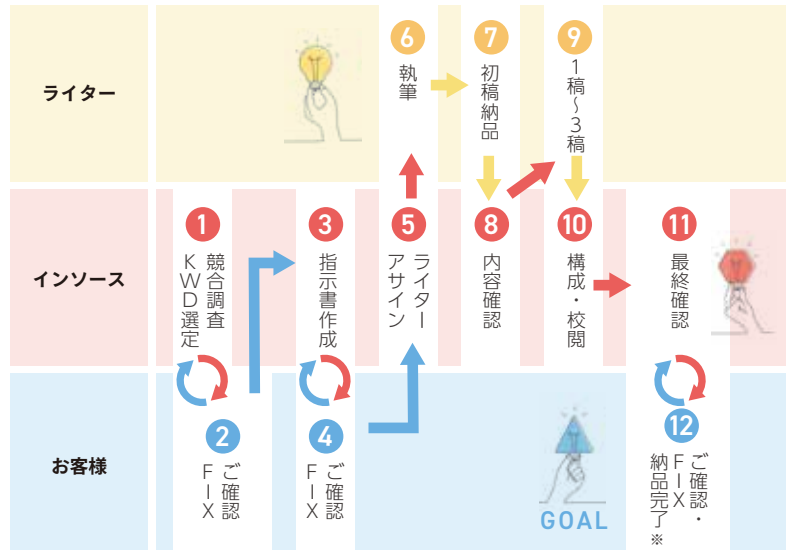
ライター

インソース

お客様

1 競合調査 KWD選定

2 ご確認 FIX

3 指示書作成

4 ご確認 FIX

5 ライターアサイン

6 執筆

7 初稿納品

8 内容確認

9 1稿~3稿

10 構成・校閲

11 最終確認

12 ご確認・FIX 納品完了※

GOAL